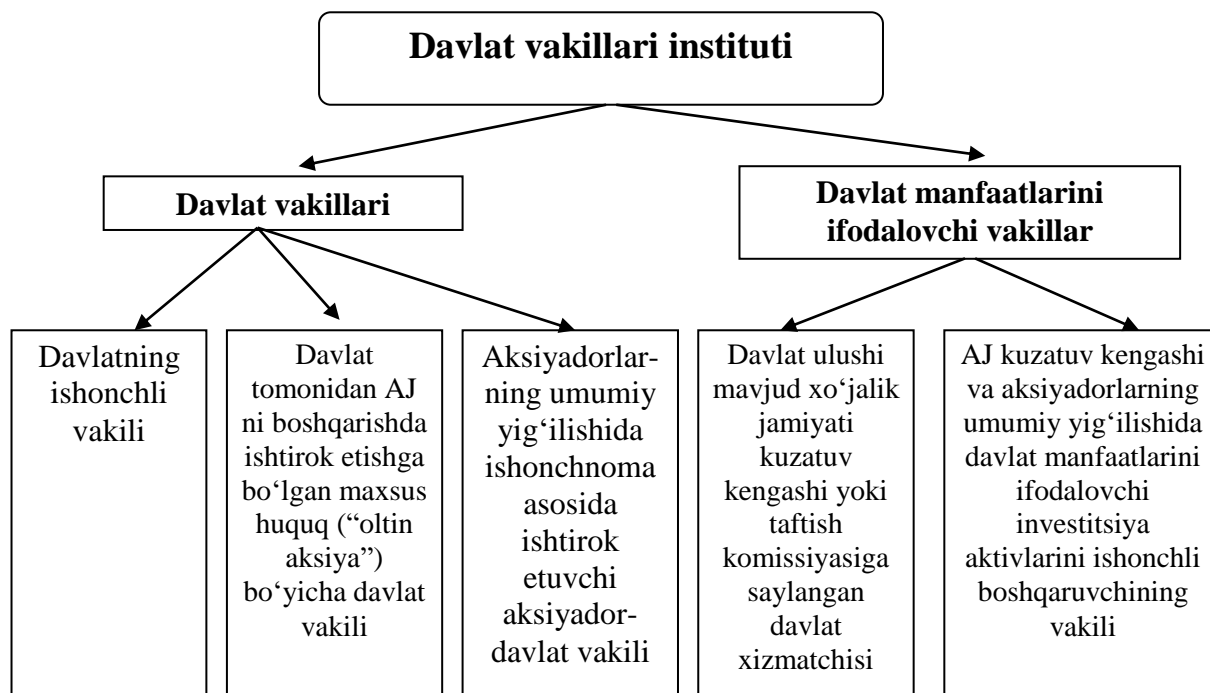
Davlat vakillari instituti

Davlat vakillari

Davlat manfaatlarini ifodalovchi vakillar

Davlatning ishonchli vakili

Davlat tomonidan AJ ni boshqarishda ishtirok etishga bo‘lgan maxsus huquq (“oltin aksiya”) bo‘yicha davlat vakili

Aksiyadorlarning umumiy yig‘ilishida ishonchnoma asosida ishtirok etuvchi aksiyador-davlat vakili

Davlat ulushi mavjud xo‘jalik jamiyati kuzatuv kengashi yoki taftish komissiyasiga saylangan davlat xizmatchisi

AJ kuzatuv kengashi va aksiyadorlarning umumiy yig‘ilishida davlat manfaatlarini ifodalovchi investitsiya aktivlarini ishonchli boshqaruvchining vakili